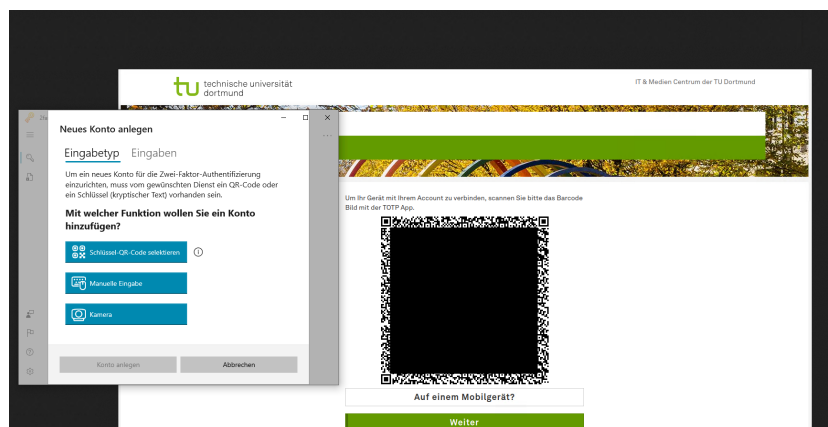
tu technische universität dortmund

IT & Medien Centrum der TU Dortmund

Neues Konto anlegen

Eingabetyp Eingaben

Um ein neues Konto für die Zwei-Faktor-Authentifizierung einzurichten, muss vom gewünschten Dienst ein QR-Code oder ein Schlüssel (kryptischer Text) vorhanden sein.

Mit welcher Funktion wollen Sie ein Konto hinzufügen?

Schlüssel-QR-Code selektieren

Manuelle Eingabe

Kamera

Konto anlegen

Abbrechen

Um Ihr Gerät mit Ihrem Account zu verbinden, scannen Sie bitte das Barcode Bild mit der TOTP App.

Auf einem Mobilgerät?

Weiter